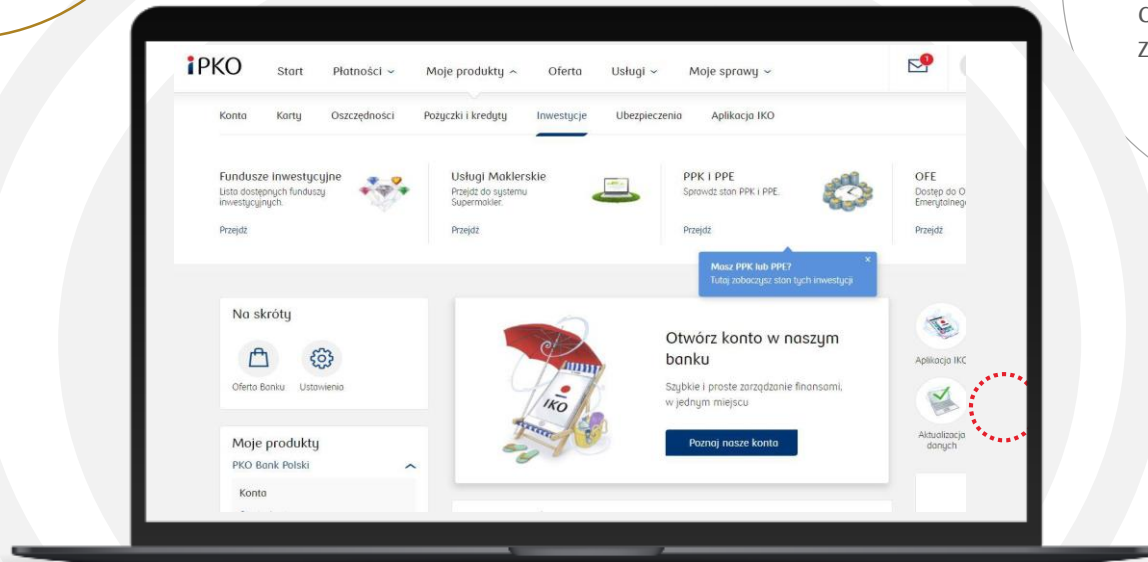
C
Z

iPKO Start Płatności Moje produkty Oferta Usługi Moje sprawy

1

Konta Karty Oszczędności Pożyczki i kredyty Inwestycje Ubezpieczenia Aplikacja IKO

Fundusze inwestycyjne
Lista dostępnych funduszy inwestycyjnych.
Przejdź

Usługi Maklerskie
Przejdź do systemu Supermakler.
Przejdź

PPK i PPE
Sprawdź stan PPK i PPE.
Przejdź

OFE
Dostęp do O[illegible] Emerytalneg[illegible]
Przejdź

Masz PPK lub PPE?
Tutaj zobaczysz stan tych inwestycji
×

Na skróty
Oferta Banku Ustawienia

Moje produkty
PKO Bank Polski
Konta

IKO

Otwórz konto w naszym banku
Szybkie i proste zarządzanie finansami, w jednym miejscu
Poznaj nasze konta

Aplikacja IK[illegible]
Aktualizacja danych